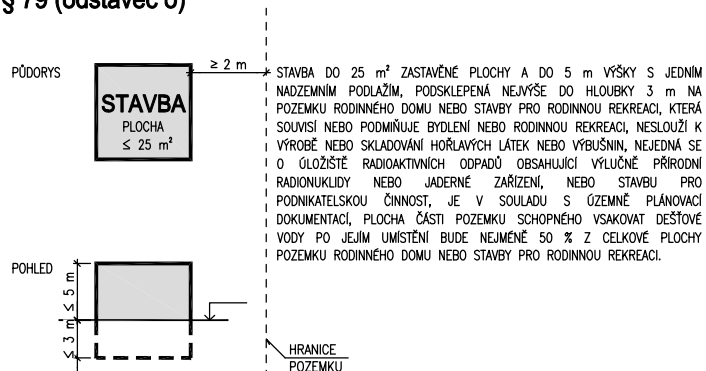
§ 79 (odstavec 3)

PŮDORYS

STAVBA
PLOCHA
$\leq$ 25 m²

$\geq$ 2 m

STAVBA DO 25 m² ZASTAVĚNÉ PLOCHY A DO 5 m VÝŠKY S JEDNÍM NADZEMNÍM PODLAŽÍM, PODSKLEPENÁ NEJVÝŠE DO HLOUBKY 3 m NA POZEMKU RODINNÉHO DOMU NEBO STAVBY PRO RODINNOU REKREACI, KTERÁ SOUVISÍ NEBO PODMIŇUJE BYDLENÍ NEBO RODINNOU REKREACI, NESLOUŽÍ K VÝROBĚ NEBO SKLADOVÁNÍ HOŘLAVÝCH LÁTEK NEBO VÝBUŠNIN, NEJEDNÁ SE O ÚLOŽIŠTĚ RADIOAKTIVNÍCH ODPADŮ OBSAHUJÍCÍ VÝLUČNĚ PŘÍRODNÍ RADIONUKLIDY NEBO JADERNÉ ZAŘÍZENÍ, NEBO STAVBU PRO PODNIKATELSKOU ČINNOST, JE V SOULADU S ÚZEMNĚ PLÁNOVACÍ DOKUMENTACÍ, PLOCHA ČÁSTI POZEMKU SCHOPNÉHO VSAKOVAT DEŠŤOVÉ VODY PO JEJÍM UMÍSTĚNÍ BUDE NEJMÉNĚ 50 % Z CELKOVÉ PLOCHY POZEMKU RODINNÉHO DOMU NEBO STAVBY PRO RODINNOU REKREACI.

POHLED

$\leq$ 5 m

$\leq$ 3 m

HRANICE
POZEMKU